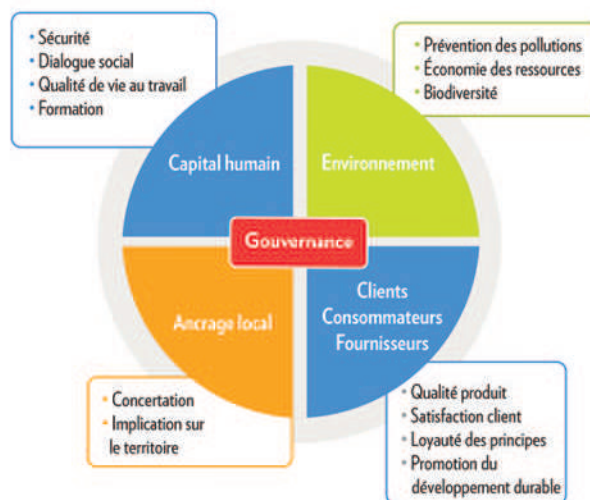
• Sécurité
• Dialogue social
• Qualité de vie au travail
• Formation

• Prévention des pollutions
• Économie des ressources
• Biodiversité

Capital humain

Environnement

Gouvernance

Ancrage local

Clients
Consommateurs
Fournisseurs

• Concertation
• Implication sur le territoire

• Qualité produit
• Satisfaction client
• Loyauté des principes
• Promotion du développement durable